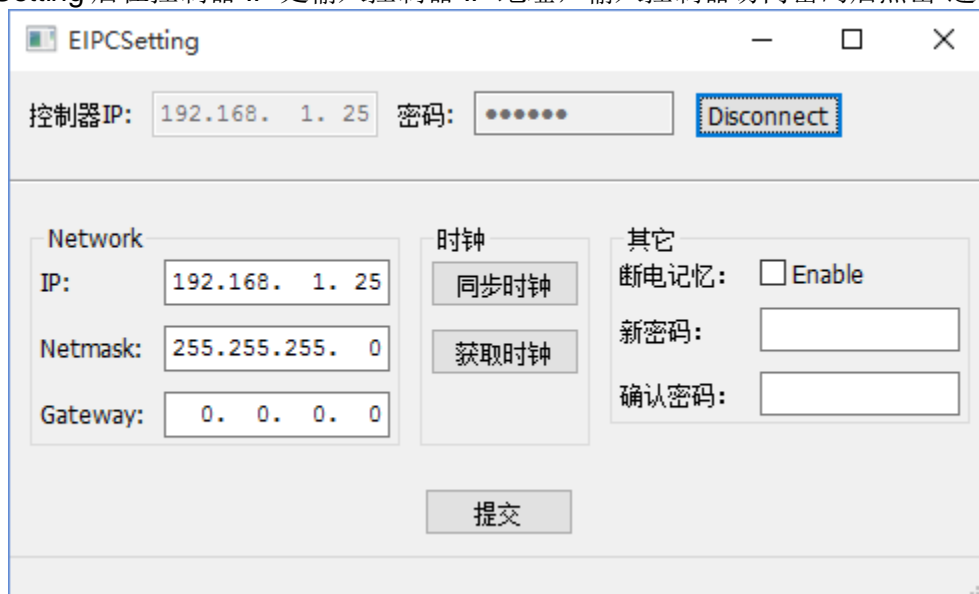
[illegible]

EIPCSetting

控制器IP: 192.168. 1. 25 密码: •••••• Disconnect

Network
IP: 192.168. 1. 25
Netmask: 255.255.255. 0
Gateway: 0. 0. 0. 0

时钟
同步时钟
获取时钟

其它
断电记忆: Enable
新密码:
确认密码:

提交